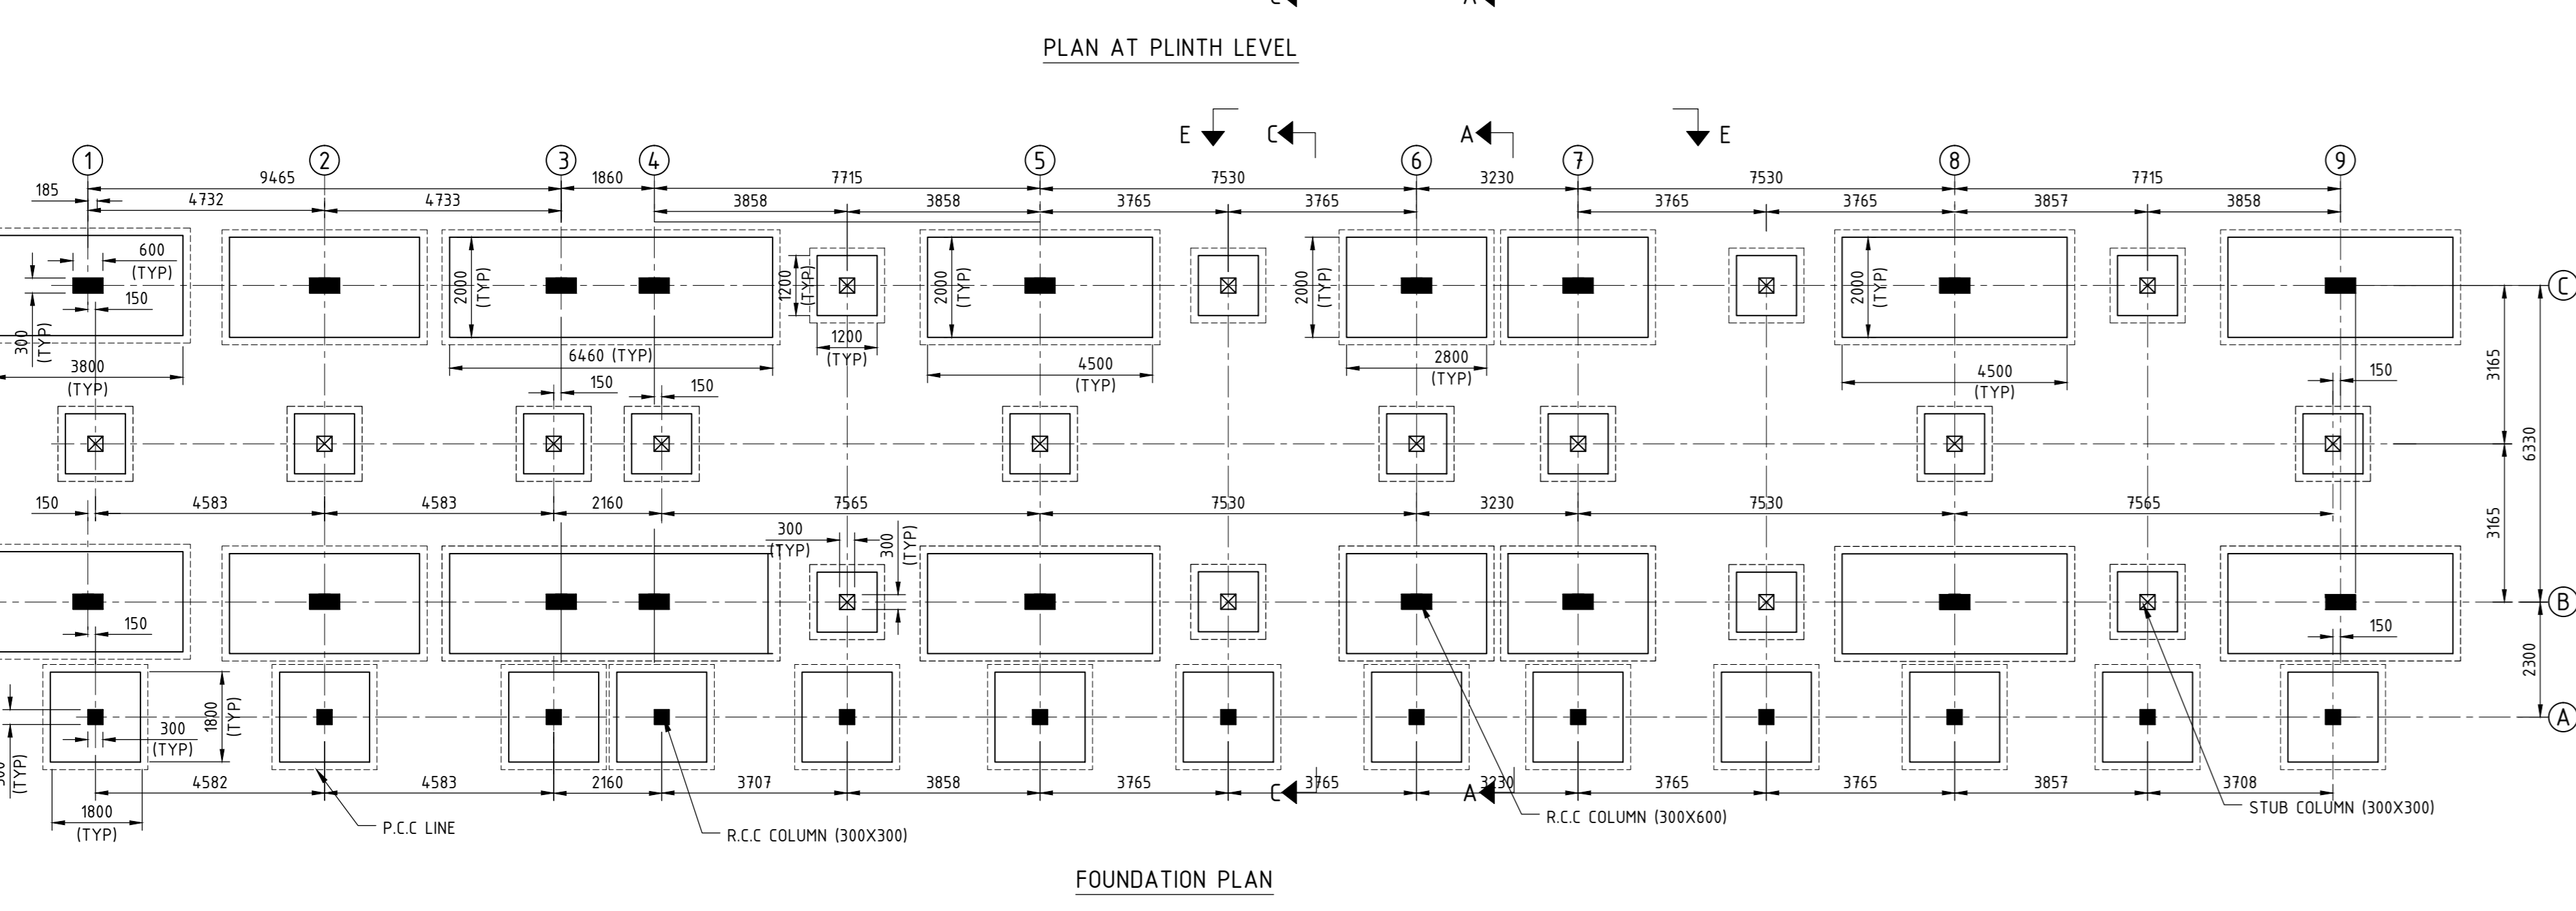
PLAN AT PLINTH LEVEL

E C A E

1 2 3 4 5 6 7 8 9

185 9465 1860 7715 7530 3230 7530 7715

4732 4733 3858 3858 3765 3765 3765 3765 3857 3858

600 (TYP)

150

300 (TYP)

3800 (TYP)

2000 (TYP)

6460 (TYP)

1200 (TYP)

1200 (TYP)

2000 (TYP)

4500 (TYP)

2000 (TYP)

2800 (TYP)

2000 (TYP)

4500 (TYP)

150 150 150

C

3165

6330

3165

150 4583 4583 2160 7565 7530 3230 7530 7565

300 (TYP)

300 (TYP)

B

150 150

2300

A

1800 (TYP)

300 (TYP)

300 (TYP)

1800 (TYP)

4582 4583 2160 3707 3858 3765 3765 3230 3765 3765 3857 3708

C A

P.C.C LINE

R.C.C COLUMN (300X300)

R.C.C COLUMN (300X600)

STUB COLUMN (300X300)

FOUNDATION PLAN